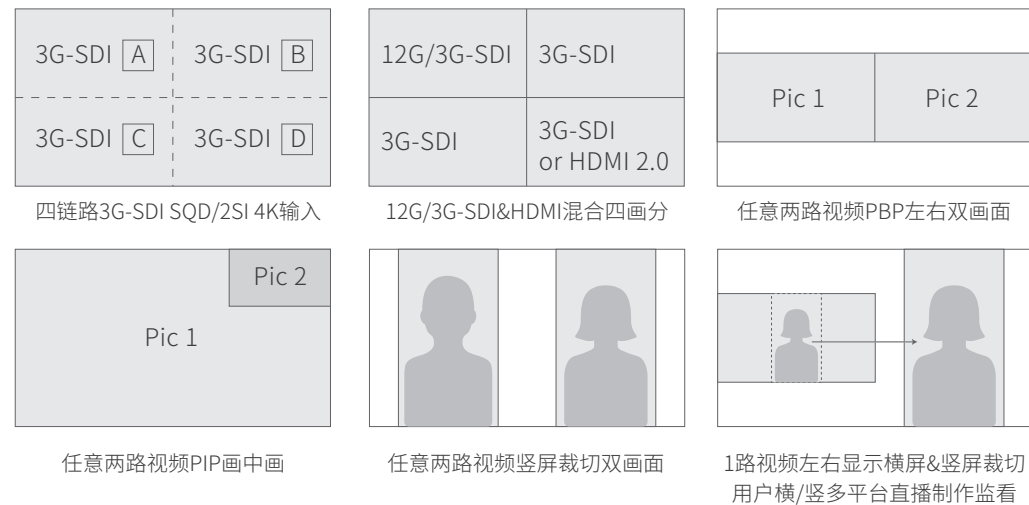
3G-SDI A
3G-SDI B
3G-SDI C
3G-SDI D

四链路3G-SDI SQD/2SI 4K输入

12G/3G-SDI
3G-SDI
3G-SDI
3G-SDI or HDMI 2.0

12G/3G-SDI&HDMI混合四画分

Pic 1
Pic 2

任意两路视频PBP左右双画面

Pic 2
Pic 1

任意两路视频PIP画中画

任意两路视频竖屏裁切双画面

1路视频左右显示横屏&竖屏裁切
用户横/竖多平台直播制作监看